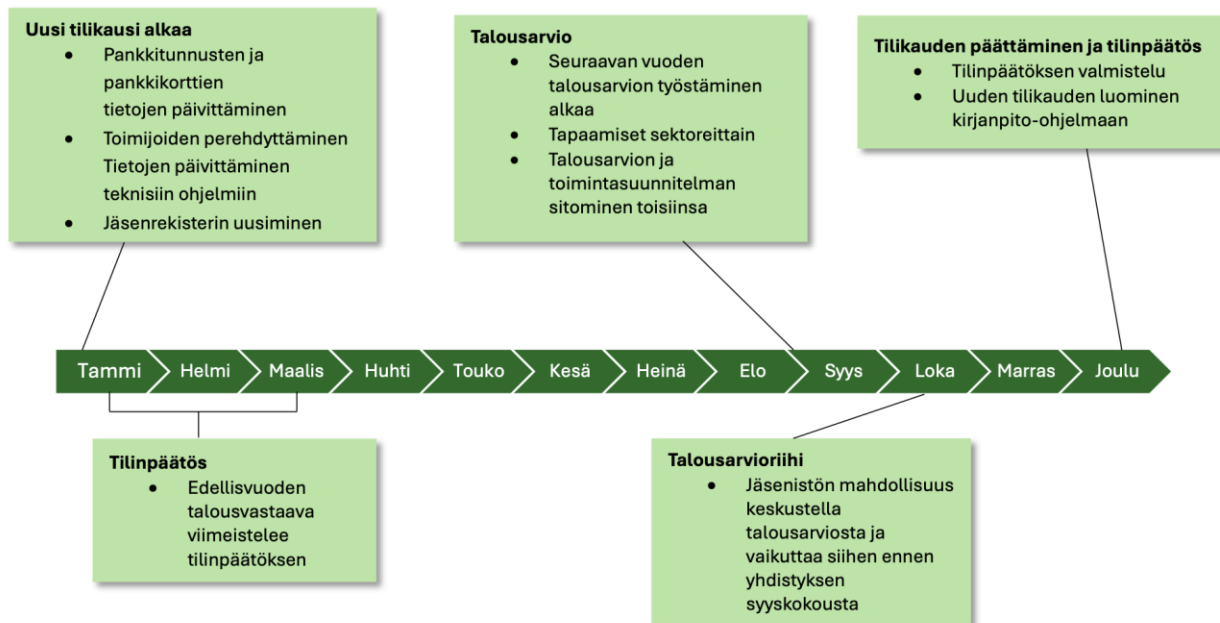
Uusi tilikausi alkaa
- Pankkitunnusten ja pankkikorttien tietojen päivittäminen
- Toimijoiden perehdyttäminen Tietojen päivittäminen teknisiin ohjelmiin
- Jäsenrekisterin uusiminen

Talousarvio
- Seuraavan vuoden talousarvion työstäminen alkaa
- Tapaamiset sektoreittain
- Talousarvion ja toimintasuunnitelman sitominen toisiinsa

Tilikauden päättäminen ja tilinpäätös
- Tilinpäätöksen valmistelu
- Uuden tilikauden luominen kirjanpito-ohjelmaan

Tammi Helmi Maalis Huhti Touko Kesä Heinä Elo Syys Loka Marras Joulu

Tilinpäätös
- Edellisvuoden talousvastaava viimeistelee tilinpäätöksen

Talousarvioriihi
- Jäsenistön mahdollisuus keskustella talousarviosta ja vaikuttaa siihen ennen yhdistyksen syyskokousta